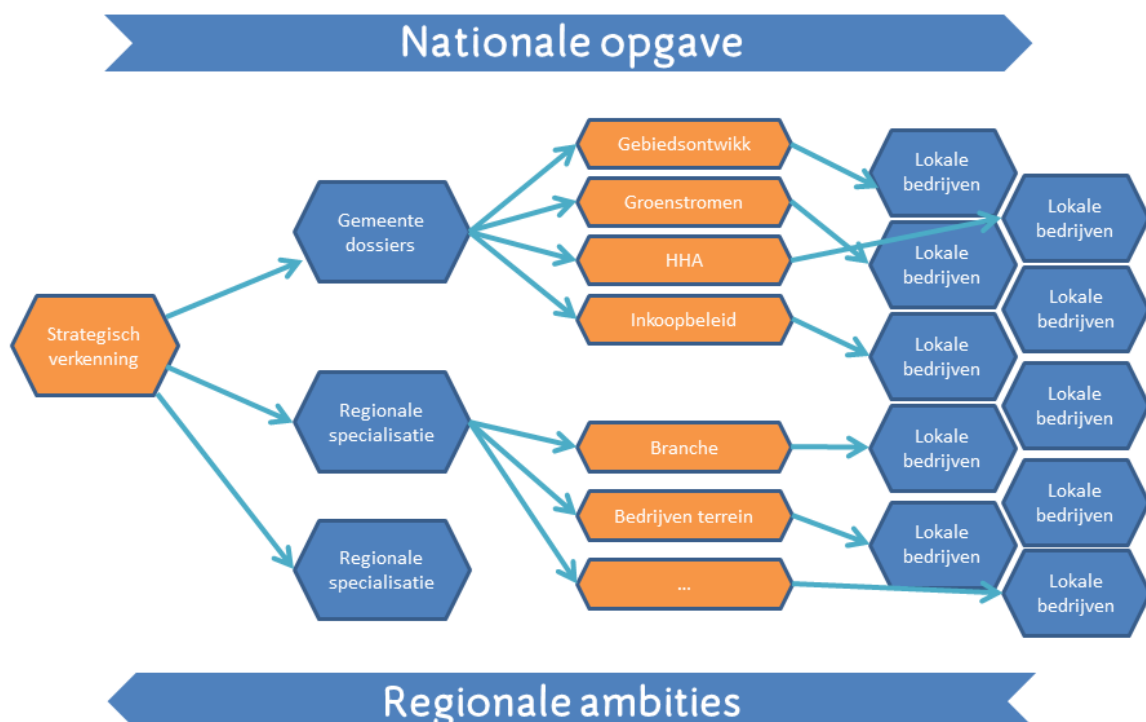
Nationale opgave

Strategisch verkenning

Gemeente dossiers

Regionale specialisatie

Regionale specialisatie

Gebiedsontwikk

Groenstromen

HHA

Inkoopbeleid

Branche

Bedrijven terrein

...

Lokale bedrijven

Lokale bedrijven

Lokale bedrijven

Lokale bedrijven

Lokale bedrijven

Lokale bedrijven

Lokale bedrijven

Lokale bedrijven

Lokale bedrijven

Lokale bedrijven

Regionale ambities